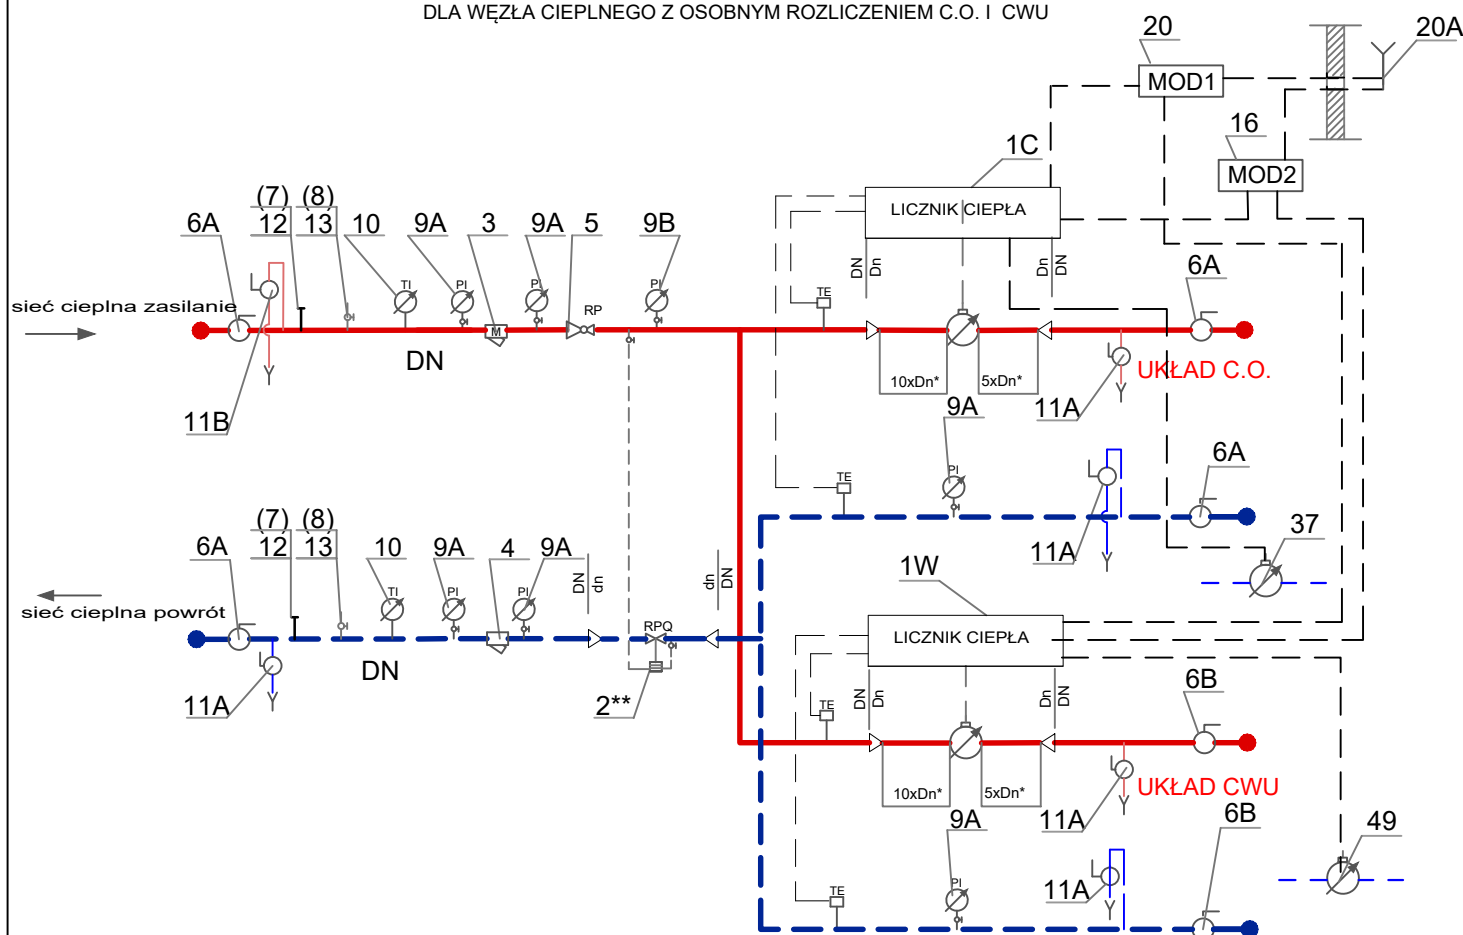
DLA WĘZŁA CIEPLNEGO Z OSOBNYM ROZLICZENIEM C.O. I CWU

20
MOD1
20A
16
MOD2
1C
LICZNIK CIEPŁA
DN Dn
Dn DN
TE
6A
(7) (8)
6A 12 13 10 9A 3 9A 5 9B
TI PI M PI RP PI
sieć cieplna zasilanie
DN
11B
10xDn*
5xDn*
9A
11A
UKŁAD C.O.
PI
TE
6A
11A
37
(7) (8)
6A 12 13 10 9A 4 9A
DN dn
dn DN
TI PI PI
sieć cieplna powrót
RPQ
DN
11A
2**
1W
LICZNIK CIEPŁA
DN Dn
Dn DN
TE
6B
10xDn*
5xDn*
9A
11A
UKŁAD CWU
6B
49
PI
TE
11A